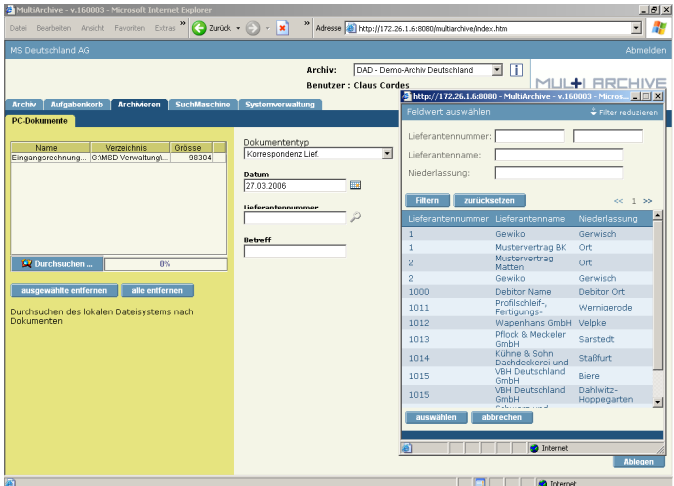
MultiArchive - v.160003 - Microsoft Internet Explorer

Datei Bearbeiten Ansicht Favoriten Extras » Zurück » Adresse http://172.26.1.6:8080/multiarchive/index.htm

MS Deutschland AG

Abmelden

Archiv: DAD - Demo-Archiv Deutschland

Benutzer : Claus Cordes

MULTI ARCHIVE

Archiv | Aufgabenkorb | Archivieren | SuchMaschine | Systemverwaltung

PC-Dokumente

| Name | Verzeichnis | Grösse |
|---|---|---|
| Eingangsrechnung... | O:\MBD Verwaltung\... | 98304 |

Durchsuchen ...

0%

ausgewählte entfernen

alle entfernen

Durchsuchen des lokalen Dateisystems nach Dokumenten

Dokumententyp
Korrespondenz Lief.

Datum
27.03.2006

Lieferantennummer

Betreff

http://172.26.1.6:8080 - MultiArchive - v.160003 - Micros...

Feldwert auswählen

Filter reduzieren

Lieferantennummer:

Lieferantenname:

Niederlassung:

Filtern

zurücksetzen

<< 1 >>

| Lieferantennummer | Lieferantenname | Niederlassung |
|---|---|---|
| 1 | Gewiko | Gerwisch |
| 1 | Mustervertrag BK | Ort |
| 2 | Mustervertrag Matten | Ort |
| 2 | Gewiko | Gerwisch |
| 1000 | Debitor Name | Debitor Ort |
| 1011 | Profilschleif-, Fertigungs- | Wernigerode |
| 1012 | Wapenhans GmbH | Velpke |
| 1013 | Pflock & Meckeler GmbH | Sarstedt |
| 1014 | Kühne & Sohn Dachdeckerei und | Staßfurt |
| 1015 | VBH Deutschland GmbH | Biere |
| 1015 | VBH Deutschland GmbH | Dahlwitz-Hoppegarten |

auswählen

abbrechen

Internet

Ablegen

Internet